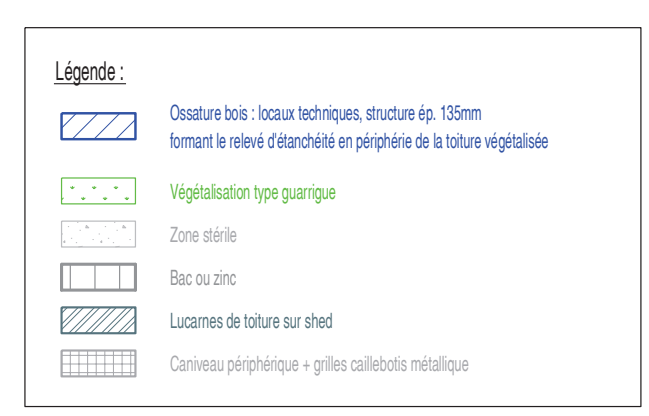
Légende :

Ossature bois : locaux techniques, structure ép. 135mm
formant le relevé d'étanchéité en périphérie de la toiture végétalisée

Végétalisation type guarrigue

Zone stérile

Bac ou zinc

Lucarnes de toiture sur shed

Caniveau périphérique + grilles caillebotis métallique